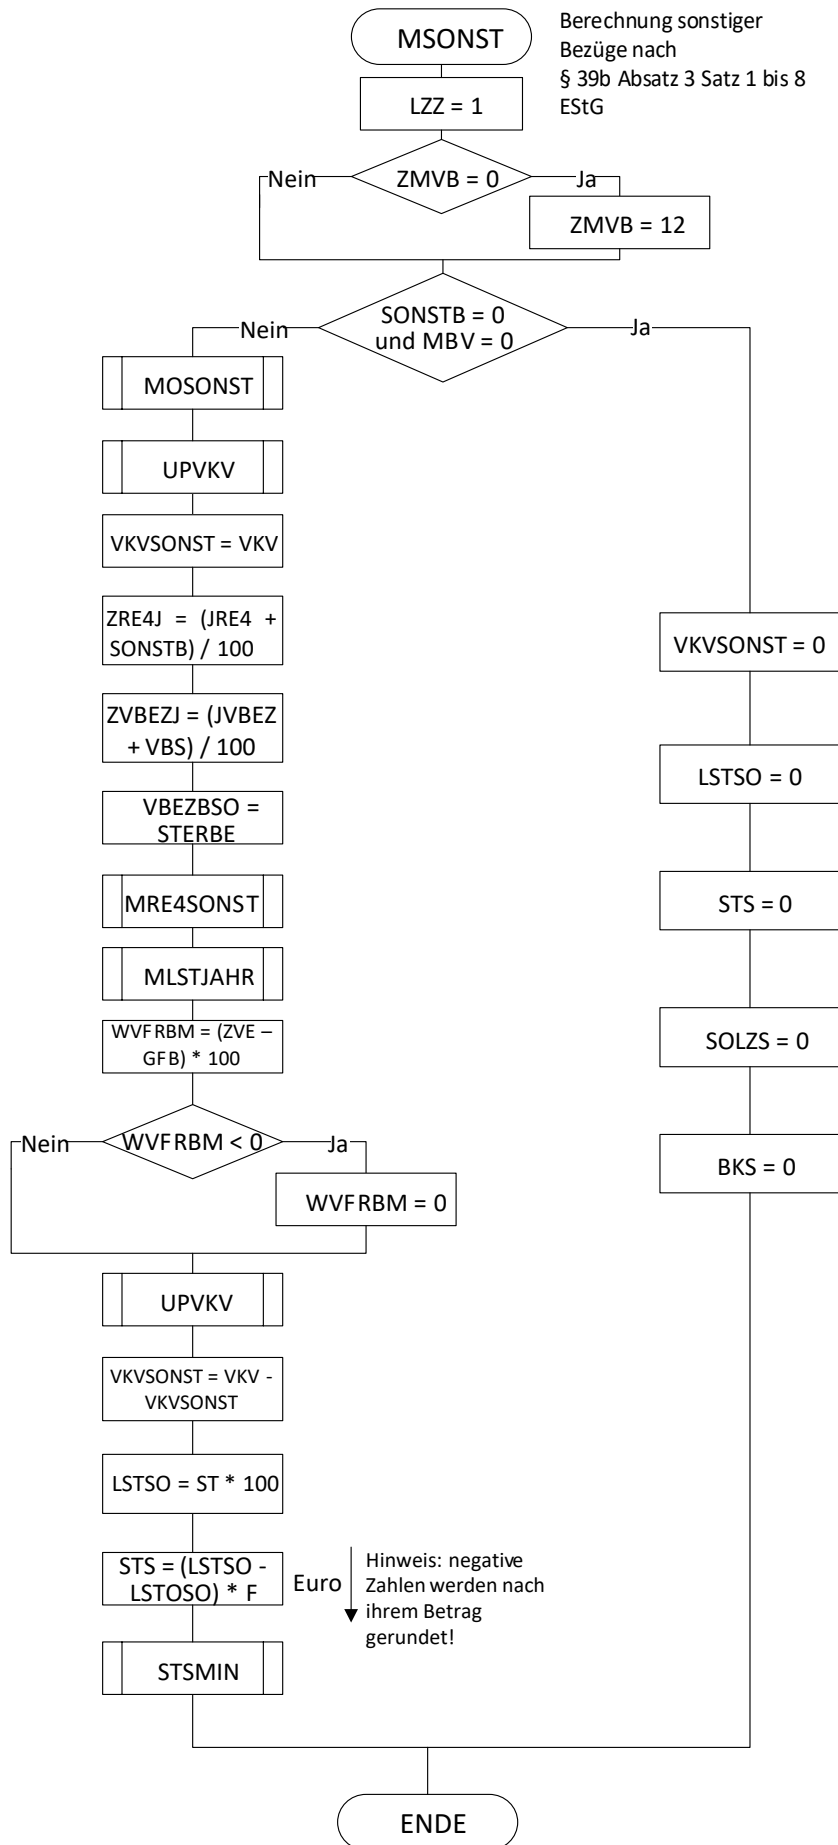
MSONST

Berechnung sonstiger Bezüge nach § 39b Absatz 3 Satz 1 bis 8 EStG

LZZ = 1

Nein

ZMVB = 0

Ja

ZMVB = 12

Nein

SONSTB = 0 und MBV = 0

Ja

MOSONST

UPVKV

VKVSONST = VKV

ZRE4J = (JRE4 + SONSTB) / 100

ZVBEZJ = (JVBEZ + VBS) / 100

VBEZBSO = STERBE

MRE4SONST

MLSTJAHR

WVFRBM = (ZVE – GFB) * 100

Nein

WVFRBM < 0

Ja

WVFRBM = 0

UPVKV

VKVSONST = VKV - VKVSONST

LSTSO = ST * 100

STS = (LSTSO - LSTOSO) * F

Euro

Hinweis: negative Zahlen werden nach ihrem Betrag gerundet!

STSMIN

VKVSONST = 0

LSTSO = 0

STS = 0

SOLZS = 0

BKS = 0

ENDE